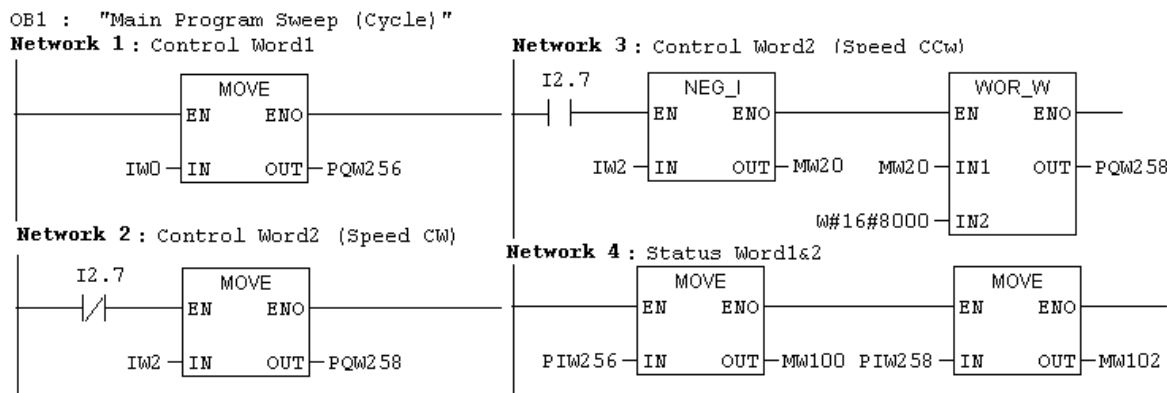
OB1 : "Main Program Sweep (Cycle)"

Network 1 : Control Word1

MOVE
EN ENO
IW0 IN OUT PQW256

Network 2 : Control Word2 (Speed CW)

I2.7
MOVE
EN ENO
IW2 IN OUT PQW258

Network 3 : Control Word2 (Speed CCw)

I2.7
NEG_I
EN ENO
IW2 IN OUT MW20

WOR_W
EN ENO
MW20 IN1 OUT PQW258
W#16#8000 IN2

Network 4 : Status Word1&2

MOVE
EN ENO
PIW256 IN OUT MW100

MOVE
EN ENO
PIW258 IN OUT MW102